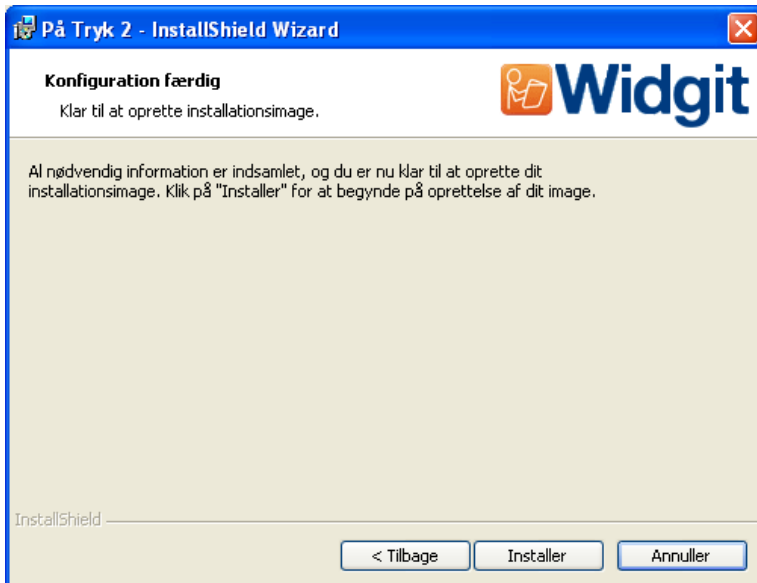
På Tryk 2 - InstallShield Wizard

Konfiguration færdig

Klar til at oprette installationsimage.

Widgit

Al nødvendig information er indsamlet, og du er nu klar til at oprette dit installationsimage. Klik på "Installer" for at begynde på oprettelse af dit image.

InstallShield

< Tilbage

Installer

Annuller